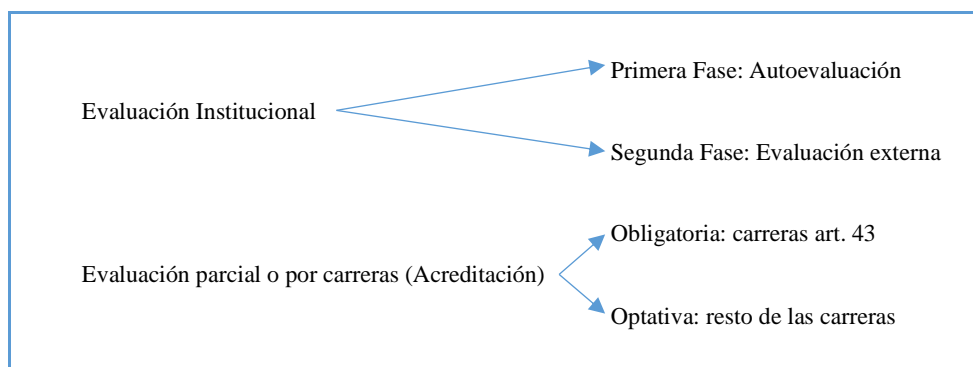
Evaluación Institucional

Primera Fase: Autoevaluación

Segunda Fase: Evaluación externa

Evaluación parcial o por carreras (Acreditación)

Obligatoria: carreras art. 43

Optativa: resto de las carreras